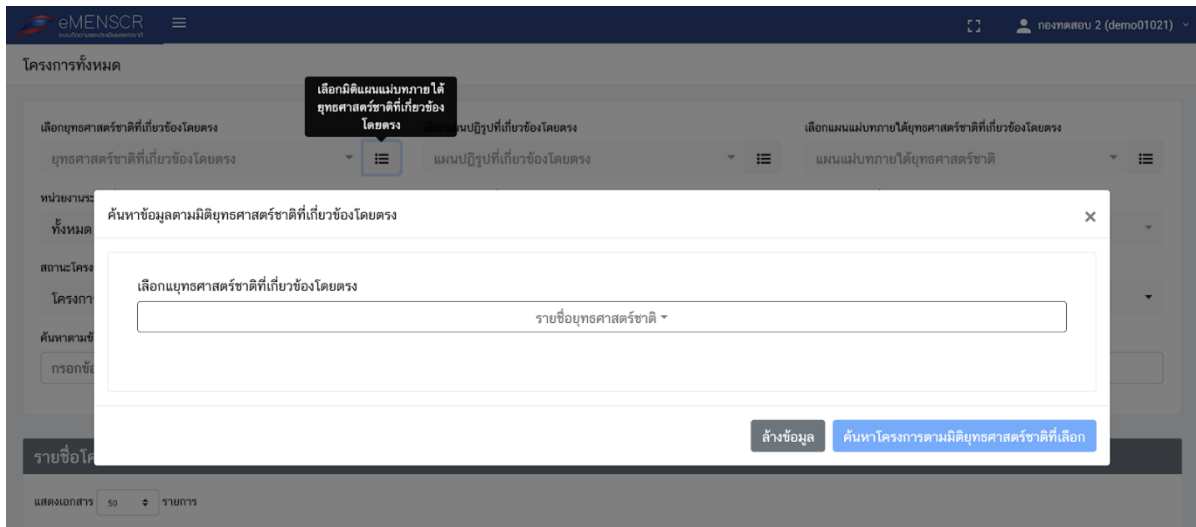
eMENSCR ≡

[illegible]

กองทดสอบ 2 (demo01021)

โครงการทั้งหมด

เลือกมิติแผนแม่บทภายใต้ยุทธศาสตร์ชาติที่เกี่ยวข้องโดยตรง

เลือกยุทธศาสตร์ชาติที่เกี่ยวข้องโดยตรง

ยุทธศาสตร์ชาติที่เกี่ยวข้องโดยตรง

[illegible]แผนปฏิรูปที่เกี่ยวข้องโดยตรง

แผนปฏิรูปที่เกี่ยวข้องโดยตรง

เลือกแผนแม่บทภายใต้ยุทธศาสตร์ชาติที่เกี่ยวข้องโดยตรง

แผนแม่บทภายใต้ยุทธศาสตร์ชาติ

หน่วยงานร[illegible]

ทั้งหมด

สถานะโครง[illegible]

โครงกา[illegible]

ค้นหาตามข้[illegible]

กรอกข้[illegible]

ค้นหาข้อมูลตามมิติยุทธศาสตร์ชาติที่เกี่ยวข้องโดยตรง

×

เลือกแยุทธศาสตร์ชาติที่เกี่ยวข้องโดยตรง

รายชื่อยุทธศาสตร์ชาติ

ล้างข้อมูล

ค้นหาโครงการตามมิติยุทธศาสตร์ชาติที่เลือก

รายชื่อโค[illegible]

แสดงเอกสาร 50 รายการ